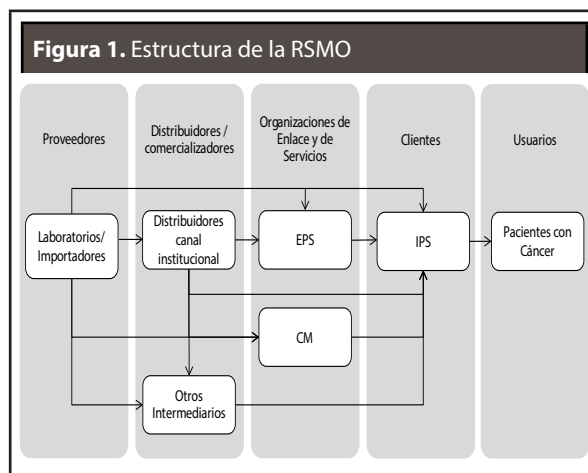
**Figura 1.** Estructura de la RSMO

Proveedores

Distribuidores / comercializadores

Organizaciones de Enlace y de Servicios

Clientes

Usuarios

Laboratorios/ Importadores

Distribuidores canal institucional

EPS

IPS

Pacientes con Cáncer

CM

Otros Intermediarios